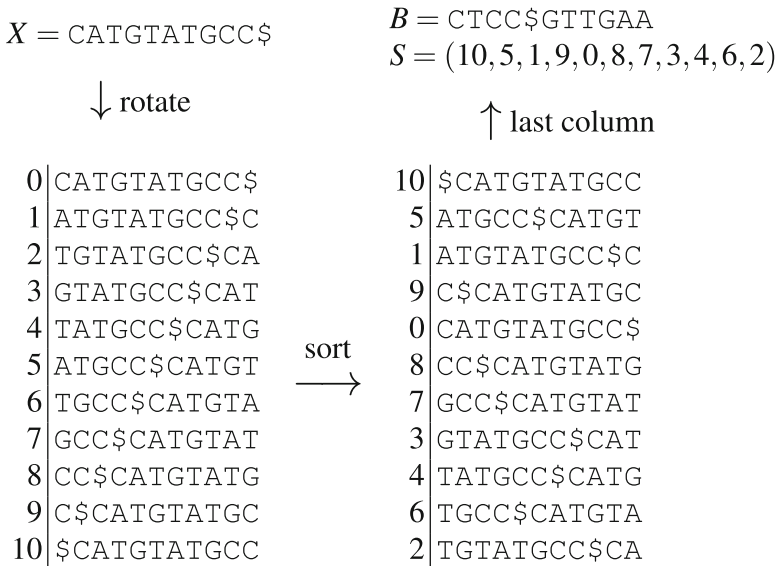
$X = \texttt{CATGTATGCC\$}$

$B = \texttt{CTCC\$GTTGAA}$
$S = (10, 5, 1, 9, 0, 8, 7, 3, 4, 6, 2)$

$\downarrow$ rotate

$\uparrow$ last column

| | |
|---|---|
| 0 | CATGTATGCC\$ |
| 1 | ATGTATGCC\$C |
| 2 | TGTATGCC\$CA |
| 3 | GTATGCC\$CAT |
| 4 | TATGCC\$CATG |
| 5 | ATGCC\$CATGT |
| 6 | TGCC\$CATGTA |
| 7 | GCC\$CATGTAT |
| 8 | CC\$CATGTATG |
| 9 | C\$CATGTATGC |
| 10 | \$CATGTATGCC |

sort $\longrightarrow$

| | |
|---|---|
| 10 | \$CATGTATGCC |
| 5 | ATGCC\$CATGT |
| 1 | ATGTATGCC\$C |
| 9 | C\$CATGTATGC |
| 0 | CATGTATGCC\$ |
| 8 | CC\$CATGTATG |
| 7 | GCC\$CATGTAT |
| 3 | GTATGCC\$CAT |
| 4 | TATGCC\$CATG |
| 6 | TGCC\$CATGTA |
| 2 | TGTATGCC\$CA |